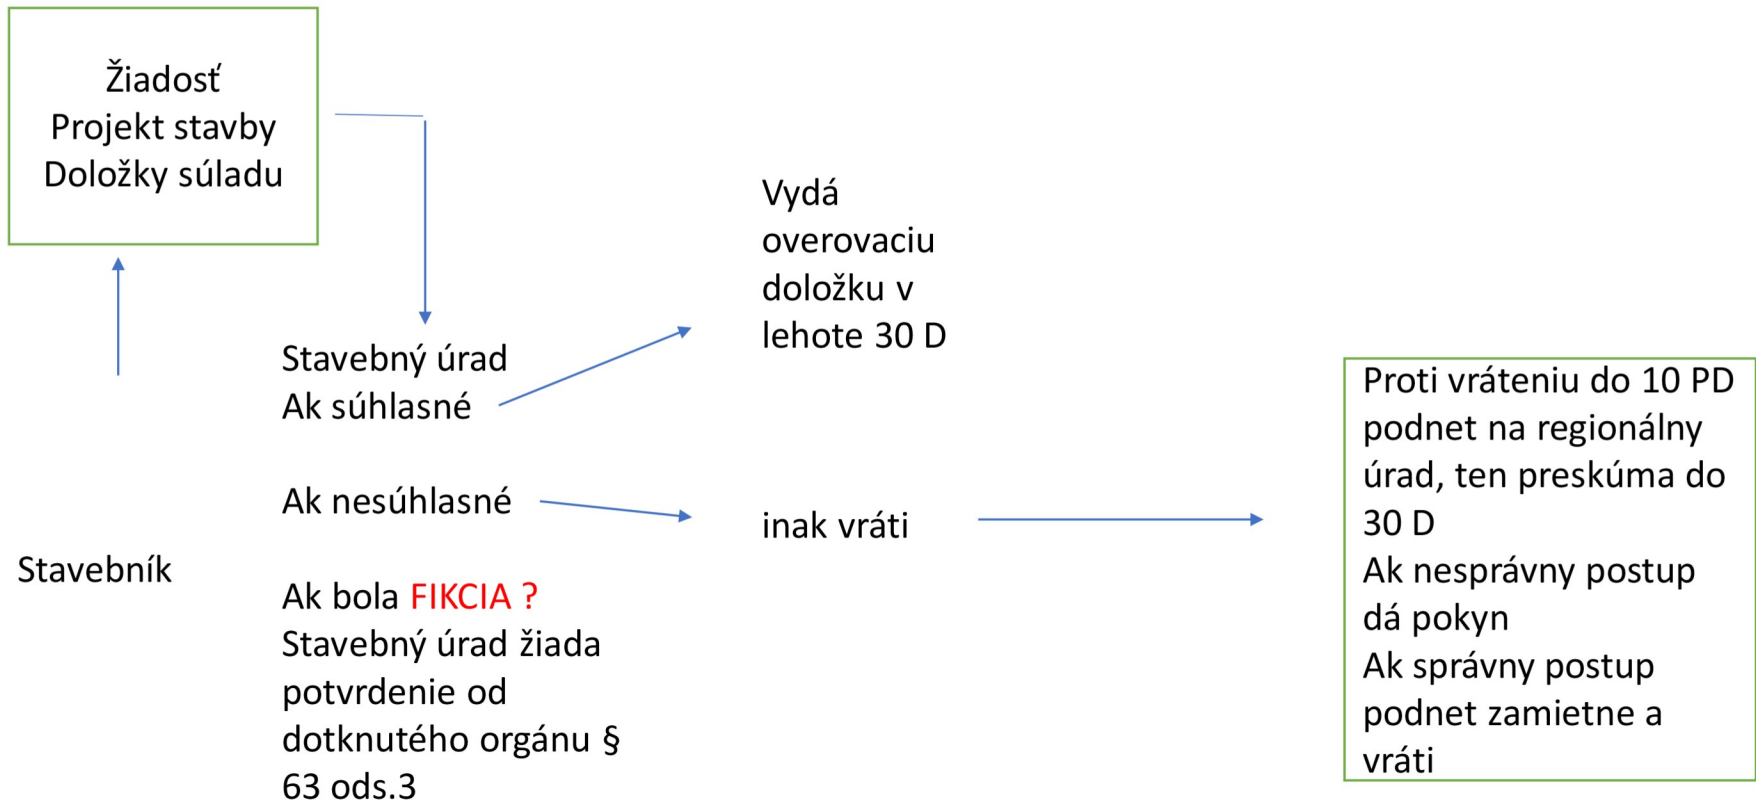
Žiadosť
Projekt stavby
Doložky súladu

Stavebník

Stavebný úrad
Ak súhlasné

Ak nesúhlasné

Ak bola FIKCIA ?
Stavebný úrad žiada potvrdenie od dotknutého orgánu § 63 ods.3

Vydá overovaciu doložku v lehote 30 D

inak vráti

Proti vráteniu do 10 PD podnet na regionálny úrad, ten preskúma do 30 D
Ak nesprávny postup dá pokyn
Ak správny postup podnet zamietne a vráti